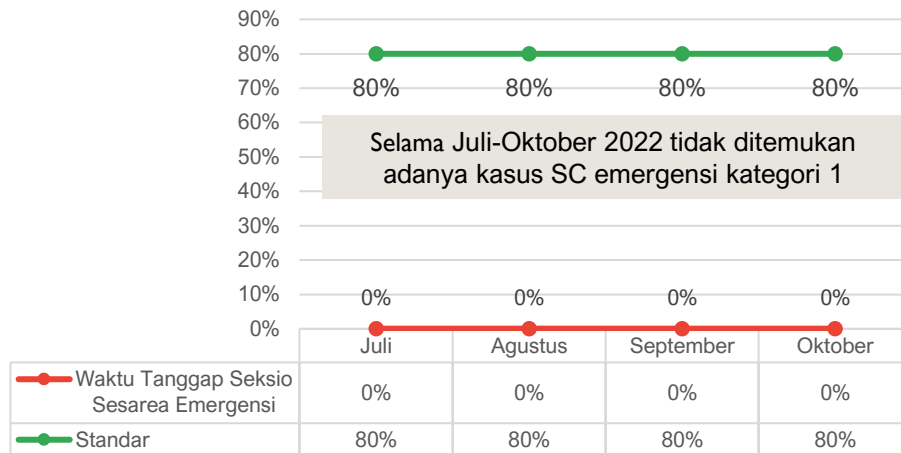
90%
80%
70%
60%
50%
40%
30%
20%
10%
0%

80% 80% 80% 80%

Selama Juli-Oktober 2022 tidak ditemukan adanya kasus SC emergensi kategori 1

0% 0% 0% 0%

| | Juli | Agustus | September | Oktober |
|---|---|---|---|---|
| Waktu Tanggap Seksio Sesarea Emergensi | 0% | 0% | 0% | 0% |
| Standar | 80% | 80% | 80% | 80% |